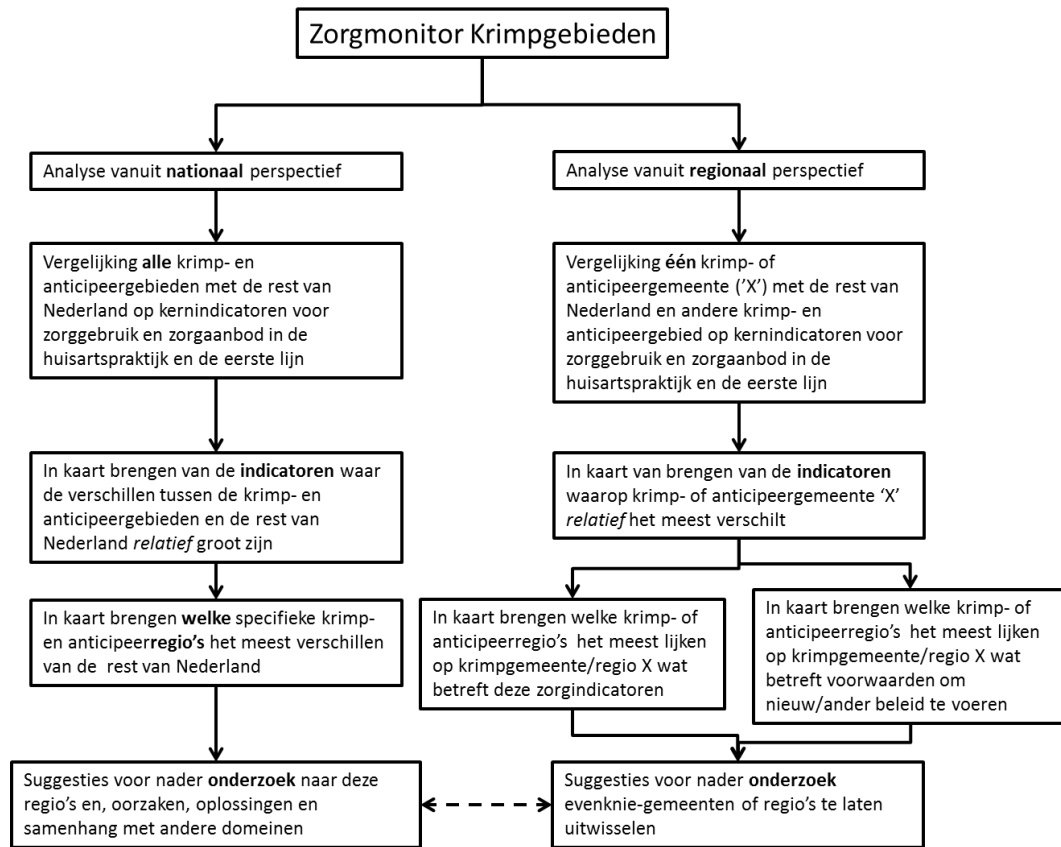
Zorgmonitor Krimpgebieden

Analyse vanuit **nationaal** perspectief

Vergelijking **alle** krimp- en anticipeergebieden met de rest van Nederland op kernindicatoren voor zorggebruik en zorgaanbod in de huisartspraktijk en de eerste lijn

In kaart brengen van de **indicatoren** waar de verschillen tussen de krimp- en anticipeergebieden en de rest van Nederland *relatief* groot zijn

In kaart brengen **welke** specifieke krimp- en anticipeer**regio's** het meest verschillen van de rest van Nederland

Suggesties voor nader **onderzoek** naar deze regio's en, oorzaken, oplossingen en samenhang met andere domeinen

Analyse vanuit **regionaal** perspectief

Vergelijking **één** krimp- of anticipeergemeente ('X') met de rest van Nederland en andere krimp- en anticipeergebied op kernindicatoren voor zorggebruik en zorgaanbod in de huisartspraktijk en de eerste lijn

In kaart van brengen van de **indicatoren** waarop krimp- of anticipeergemeente 'X' *relatief* het meest verschilt

In kaart brengen welke krimp- of anticipeerregio's het meest lijken op krimpgemeente/regio X wat betreft deze zorgindicatoren

In kaart brengen welke krimp- of anticipeerregio's het meest lijken op krimpgemeente/regio X wat betreft voorwaarden om nieuw/ander beleid te voeren

Suggesties voor nader **onderzoek** evenknie-gemeenten of regio's te laten uitwisselen